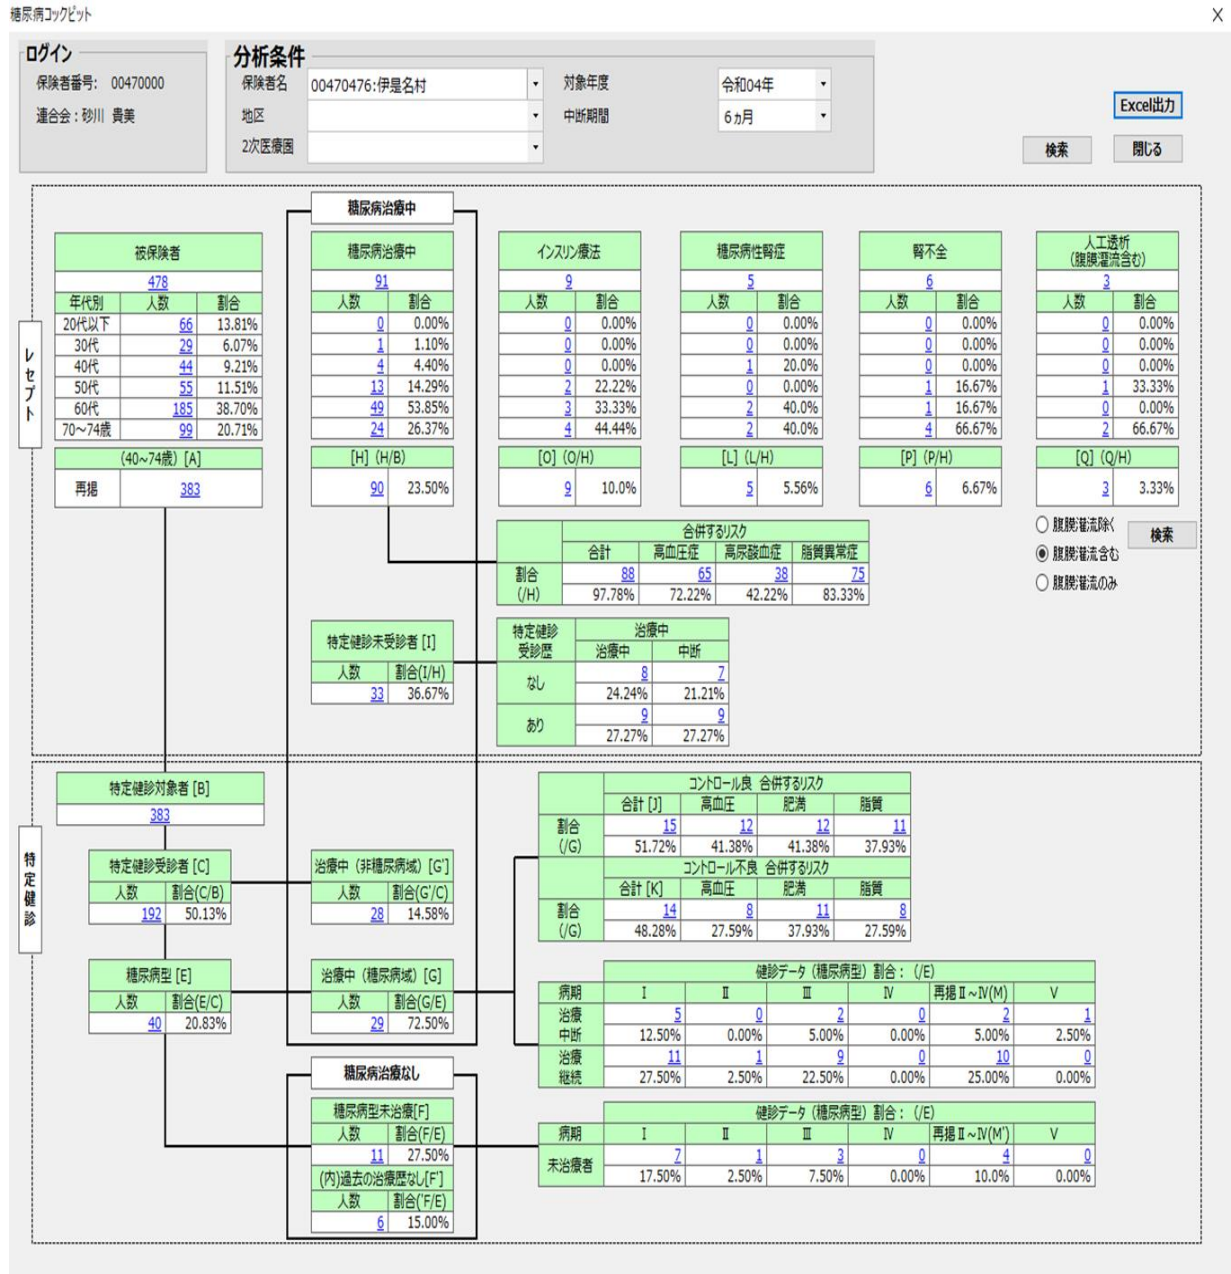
糖尿病コックピット

X

ログイン
保険者番号: 00470000
連合会：砂川 貴美

分析条件
保険者名 00470476:伊是名村
地区
2次医療圏
対象年度 令和04年
中断期間 6ヵ月

Excel出力
検索
閉じる

レセプト

被保険者
478

| 年代別 | 人数 | 割合 |
|---|---|---|
| 20代以下 | 66 | 13.81% |
| 30代 | 29 | 6.07% |
| 40代 | 44 | 9.21% |
| 50代 | 55 | 11.51% |
| 60代 | 185 | 38.70% |
| 70~74歳 | 99 | 20.71% |

(40~74歳) [A]
再掲 383

糖尿病治療中

糖尿病治療中
91

| 人数 | 割合 |
|---|---|
| 0 | 0.00% |
| 1 | 1.10% |
| 4 | 4.40% |
| 13 | 14.29% |
| 49 | 53.85% |
| 24 | 26.37% |

[H] (H/B)
90 23.50%

インスリン療法
9

| 人数 | 割合 |
|---|---|
| 0 | 0.00% |
| 0 | 0.00% |
| 0 | 0.00% |
| 2 | 22.22% |
| 3 | 33.33% |
| 4 | 44.44% |

[O] (O/H)
9 10.0%

糖尿病性腎症
5

| 人数 | 割合 |
|---|---|
| 0 | 0.00% |
| 0 | 0.00% |
| 1 | 20.0% |
| 0 | 0.00% |
| 2 | 40.0% |
| 2 | 40.0% |

[L] (L/H)
5 5.56%

腎不全
6

| 人数 | 割合 |
|---|---|
| 0 | 0.00% |
| 0 | 0.00% |
| 0 | 0.00% |
| 1 | 16.67% |
| 1 | 16.67% |
| 4 | 66.67% |

[P] (P/H)
6 6.67%

人工透析
(腹膜灌流含む)
3

| 人数 | 割合 |
|---|---|
| 0 | 0.00% |
| 0 | 0.00% |
| 0 | 0.00% |
| 1 | 33.33% |
| 0 | 0.00% |
| 2 | 66.67% |

[Q] (Q/H)
3 3.33%

○ 腹膜灌流除く
◉ 腹膜灌流含む
○ 腹膜灌流のみ
検索

| | 合併するリスク | | | |
|---|---|---|---|---|
| | 合計 | 高血圧症 | 高尿酸血症 | 脂質異常症 |
| 割合 (/H) | 88 | 65 | 38 | 75 |
| | 97.78% | 72.22% | 42.22% | 83.33% |

特定健診未受診者 [I]

| 人数 | 割合(I/H) |
|---|---|
| 33 | 36.67% |

| 特定健診受診歴 | 治療中 | 中断 |
|---|---|---|
| なし | 8 | 7 |
| | 24.24% | 21.21% |
| あり | 9 | 9 |
| | 27.27% | 27.27% |

特定健診

特定健診対象者 [B]
383

特定健診受診者 [C]

| 人数 | 割合(C/B) |
|---|---|
| 192 | 50.13% |

治療中（非糖尿病域）[G']

| 人数 | 割合(G'/C) |
|---|---|
| 28 | 14.58% |

糖尿病型 [E]

| 人数 | 割合(E/C) |
|---|---|
| 40 | 20.83% |

治療中（糖尿病域）[G]

| 人数 | 割合(G/E) |
|---|---|
| 29 | 72.50% |

コントロール良 合併するリスク

| | 合計 [J] | 高血圧 | 肥満 | 脂質 |
|---|---|---|---|---|
| 割合 (/G) | 15 | 12 | 12 | 11 |
| | 51.72% | 41.38% | 41.38% | 37.93% |

コントロール不良 合併するリスク

| | 合計 [K] | 高血圧 | 肥満 | 脂質 |
|---|---|---|---|---|
| 割合 (/G) | 14 | 8 | 11 | 8 |
| | 48.28% | 27.59% | 37.93% | 27.59% |

健診データ（糖尿病型）割合：(/E)

| 病期 | I | II | III | IV | 再掲 II ~IV(M) | V |
|---|---|---|---|---|---|---|
| 治療中断 | 5 | 0 | 2 | 0 | 2 | 1 |
| | 12.50% | 0.00% | 5.00% | 0.00% | 5.00% | 2.50% |
| 治療継続 | 11 | 1 | 9 | 0 | 10 | 0 |
| | 27.50% | 2.50% | 22.50% | 0.00% | 25.00% | 0.00% |

糖尿病治療なし

糖尿病型未治療[F]

| 人数 | 割合(F/E) |
|---|---|
| 11 | 27.50% |

(内)過去の治療歴なし[F']

| 人数 | 割合('F/E) |
|---|---|
| 6 | 15.00% |

健診データ（糖尿病型）割合：(/E)

| 病期 | I | II | III | IV | 再掲 II ~IV(M') | V |
|---|---|---|---|---|---|---|
| 未治療者 | 7 | 1 | 3 | 0 | 4 | 0 |
| | 17.50% | 2.50% | 7.50% | 0.00% | 10.0% | 0.00% |